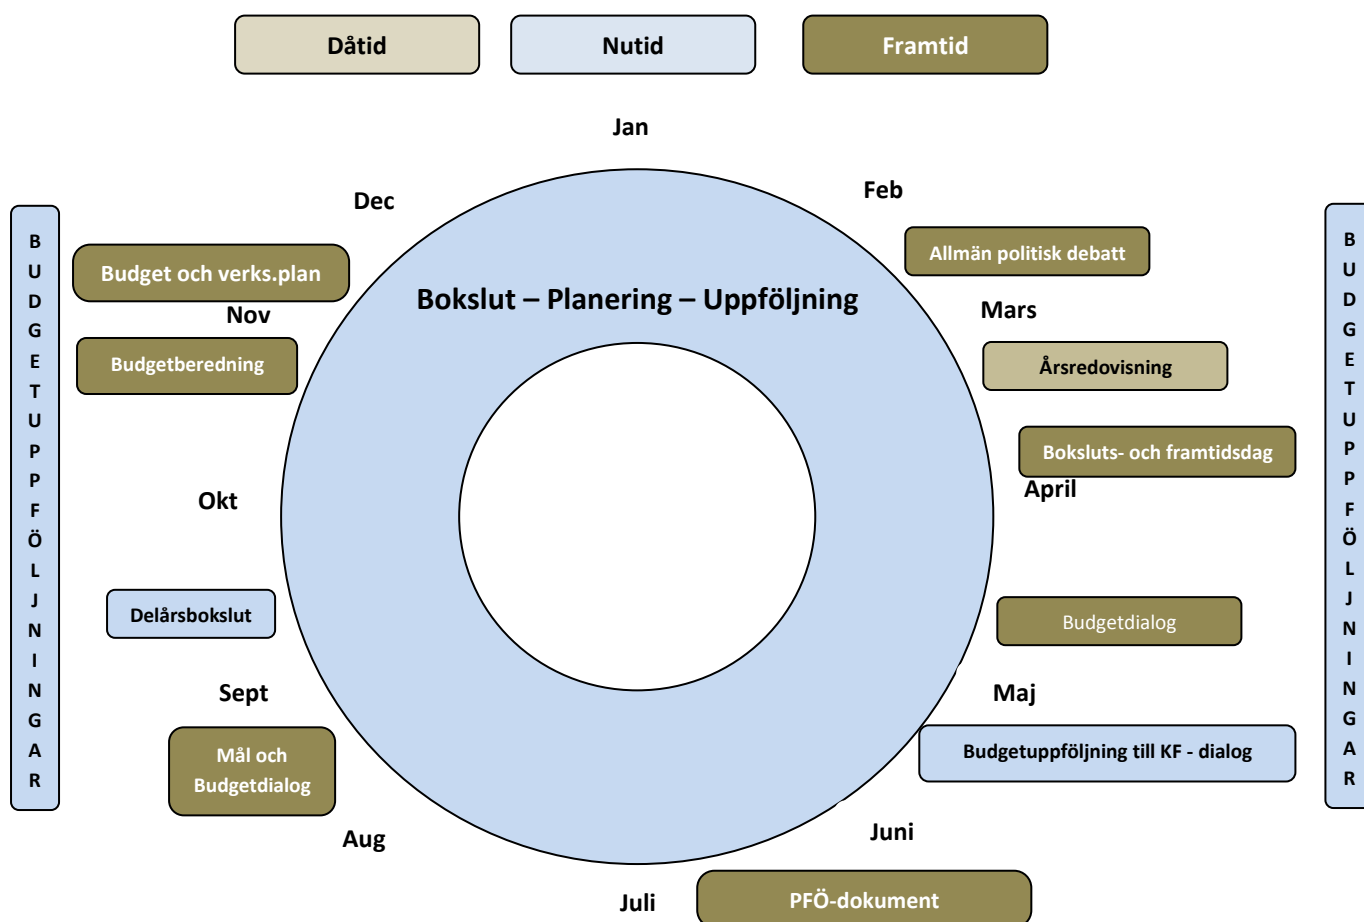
Dåtid
Nutid
Framtid

Jan

Dec

Feb

B U D G E T U P P F Ö L J N I N G A R

Budget och verks.plan

Allmän politisk debatt

Bokslut – Planering – Uppföljning

Nov

Mars

Budgetberedning

Årsredovisning

Boksluts- och framtidsdag

April

Okt

B U D G E T U P P F Ö L J N I N G A R

Delårsbokslut

Budgetdialog

Sept

Maj

Mål och Budgetdialog

Budgetuppföljning till KF - dialog

Aug

Juni

Juli

PFÖ-dokument